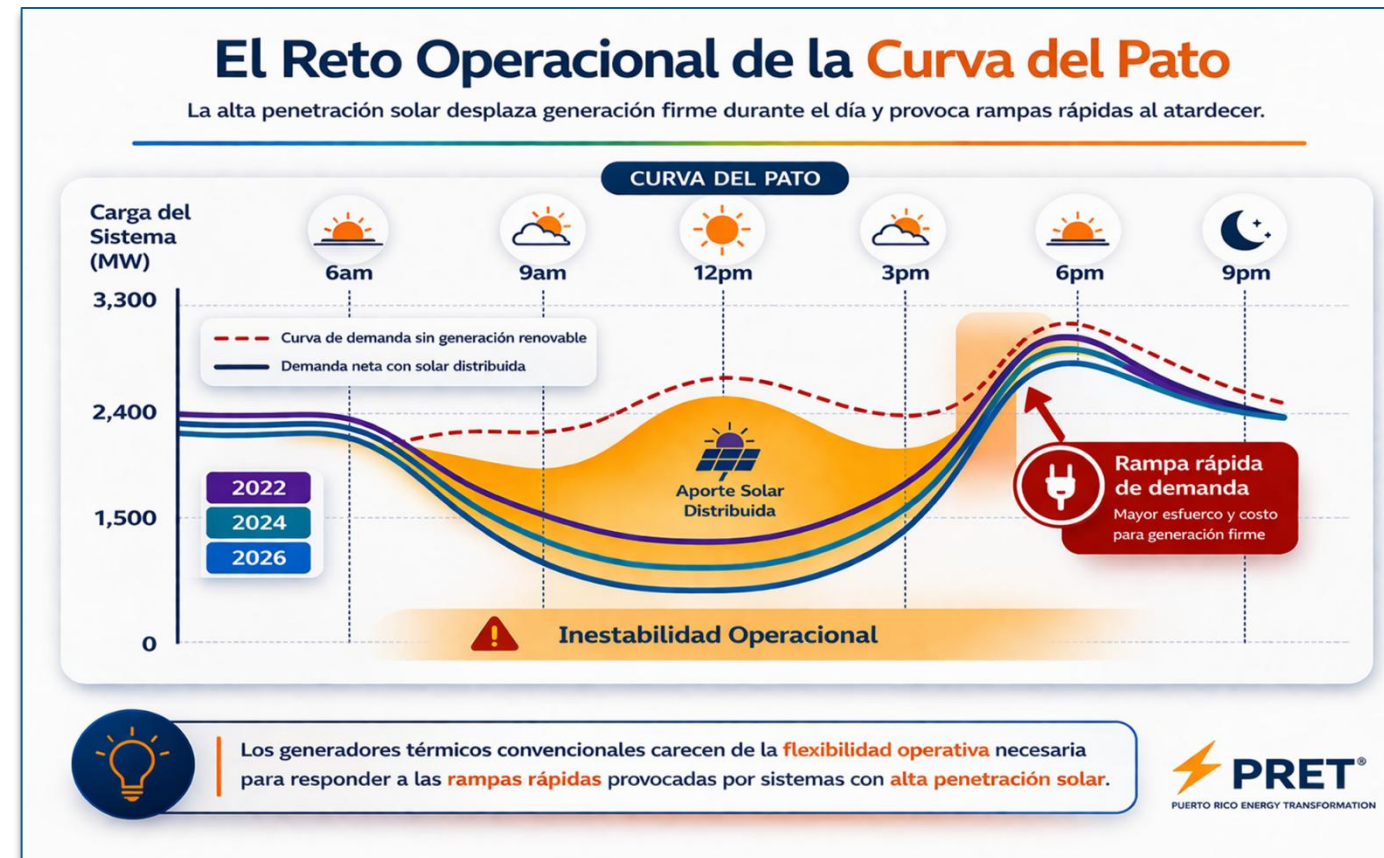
El Reto Operacional de la Curva del Pato

La alta penetración solar desplaza generación firme durante el día y provoca rampas rápidas al atardecer.

CURVA DEL PATO

Carga del Sistema (MW)

6am 9am 12pm 3pm 6pm 9pm

3,300
2,400
1,500
0

Curva de demanda sin generación renovable
Demanda neta con solar distribuida

2022
2024
2026

Aporte Solar Distribuida

Rampa rápida de demanda
Mayor esfuerco y costo para generación firme

Inestabilidad Operacional

Los generadores térmicos convencionales carecen de la flexibilidad operativa necesaria para responder a las rampas rápidas provocadas por sistemas con alta penetración solar.

PRET®
PUERTO RICO ENERGY TRANSFORMATION